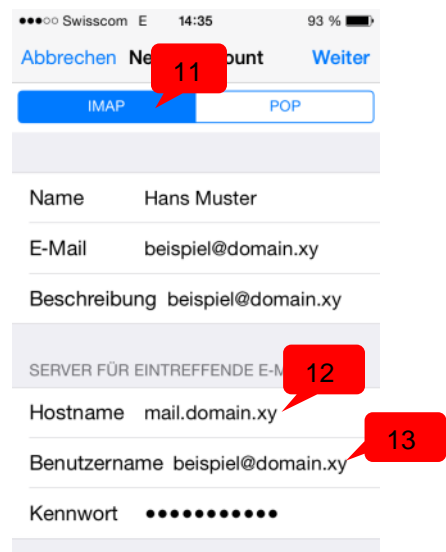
●●●○○ Swisscom E 14:35 93 %

Abbrechen Ne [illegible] ount Weiter

11

IMAP POP

Name Hans Muster

E-Mail beispiel@domain.xy

Beschreibung beispiel@domain.xy

SERVER FÜR EINTREFFENDE E-M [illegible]

12

Hostname mail.domain.xy

13

Benutzername beispiel@domain.xy

Kennwort ●●●●●●●●●●●